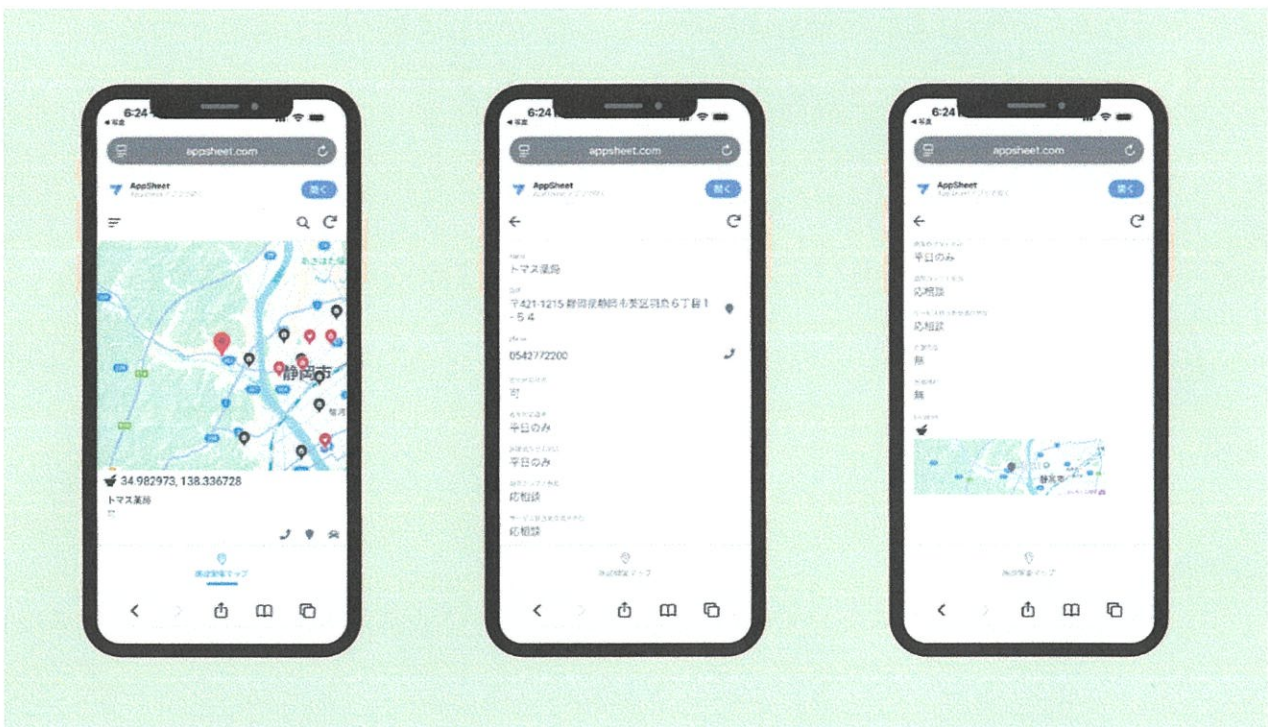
6:24
appsheet.com
AppSheet
開く
静岡市
34.982973, 138.336728
トマス薬局
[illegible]

6:24
appsheet.com
AppSheet
開く
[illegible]
トマス薬局
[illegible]
〒421-1215 静岡県静岡市葵区羽鳥６丁目１－５４
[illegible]
0542772200
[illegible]
可
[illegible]
平日のみ
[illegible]
平日のみ
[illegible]
応相談
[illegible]
応相談
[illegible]

6:24
appsheet.com
AppSheet
開く
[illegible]
平日のみ
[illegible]
応相談
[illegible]
応相談
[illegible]
無
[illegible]
無
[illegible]
静岡市
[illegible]